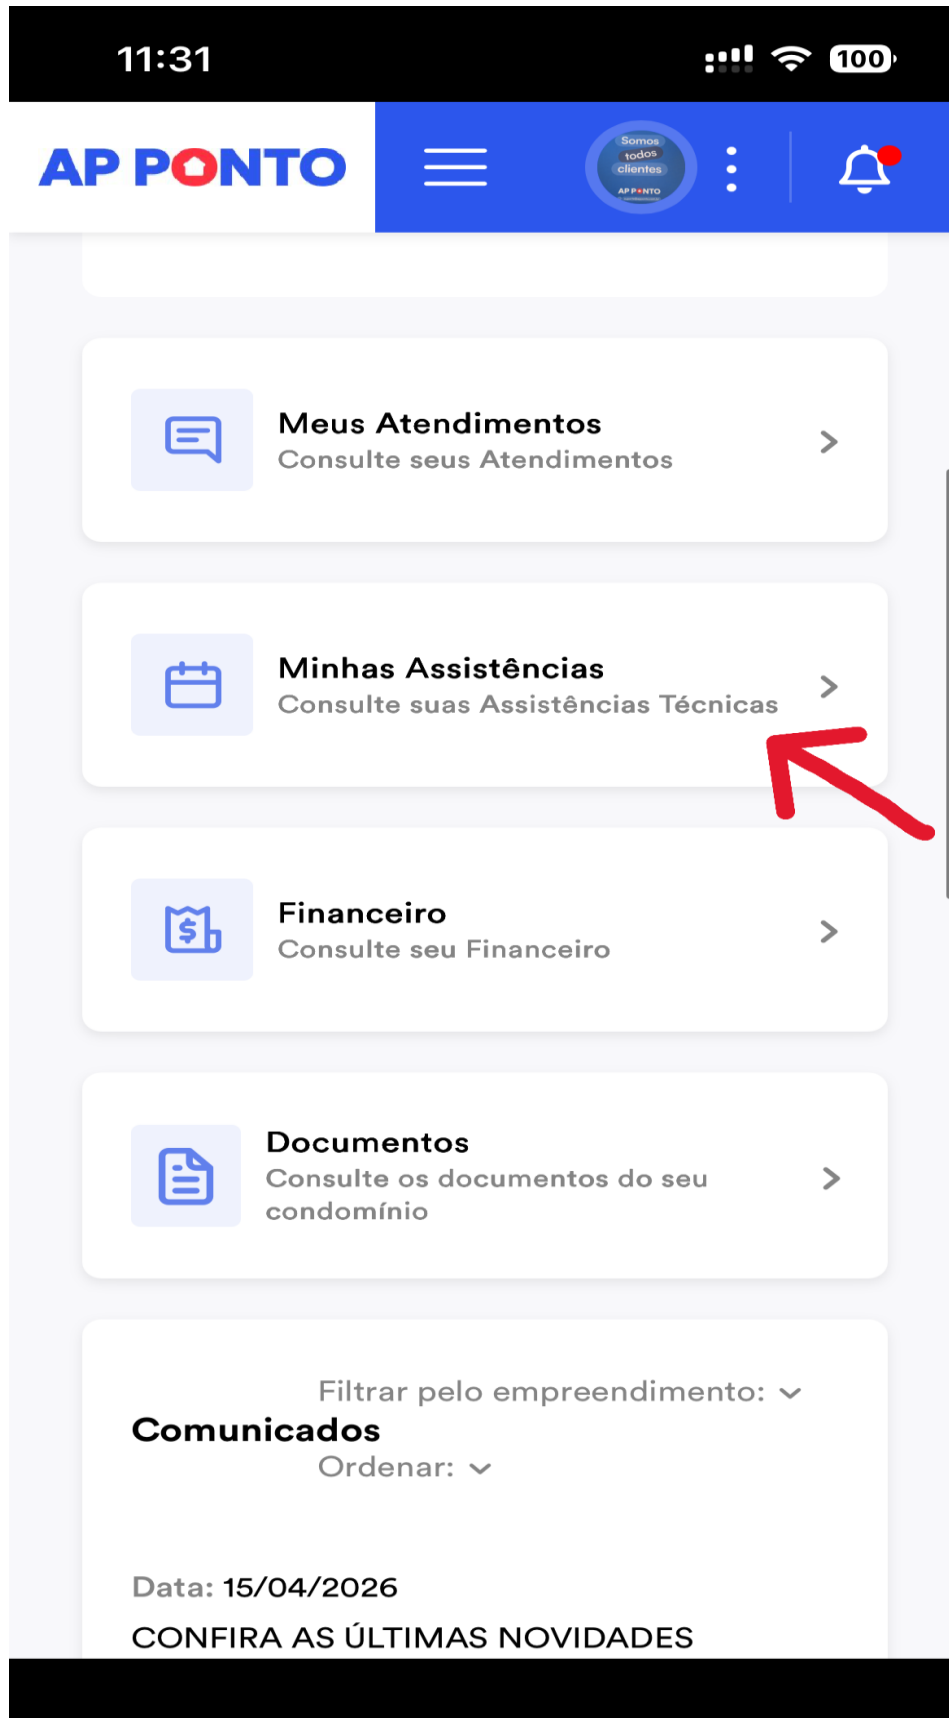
11:31

100

AP PONTO

Somos todos clientes
AP PONTO

Meus Atendimentos
Consulte seus Atendimentos

Minhas Assistências
Consulte suas Assistências Técnicas

Financeiro
Consulte seu Financeiro

Documentos
Consulte os documentos do seu condomínio

Filtrar pelo empreendimento:
Comunicados
Ordenar:

Data: 15/04/2026
CONFIRA AS ÚLTIMAS NOVIDADES